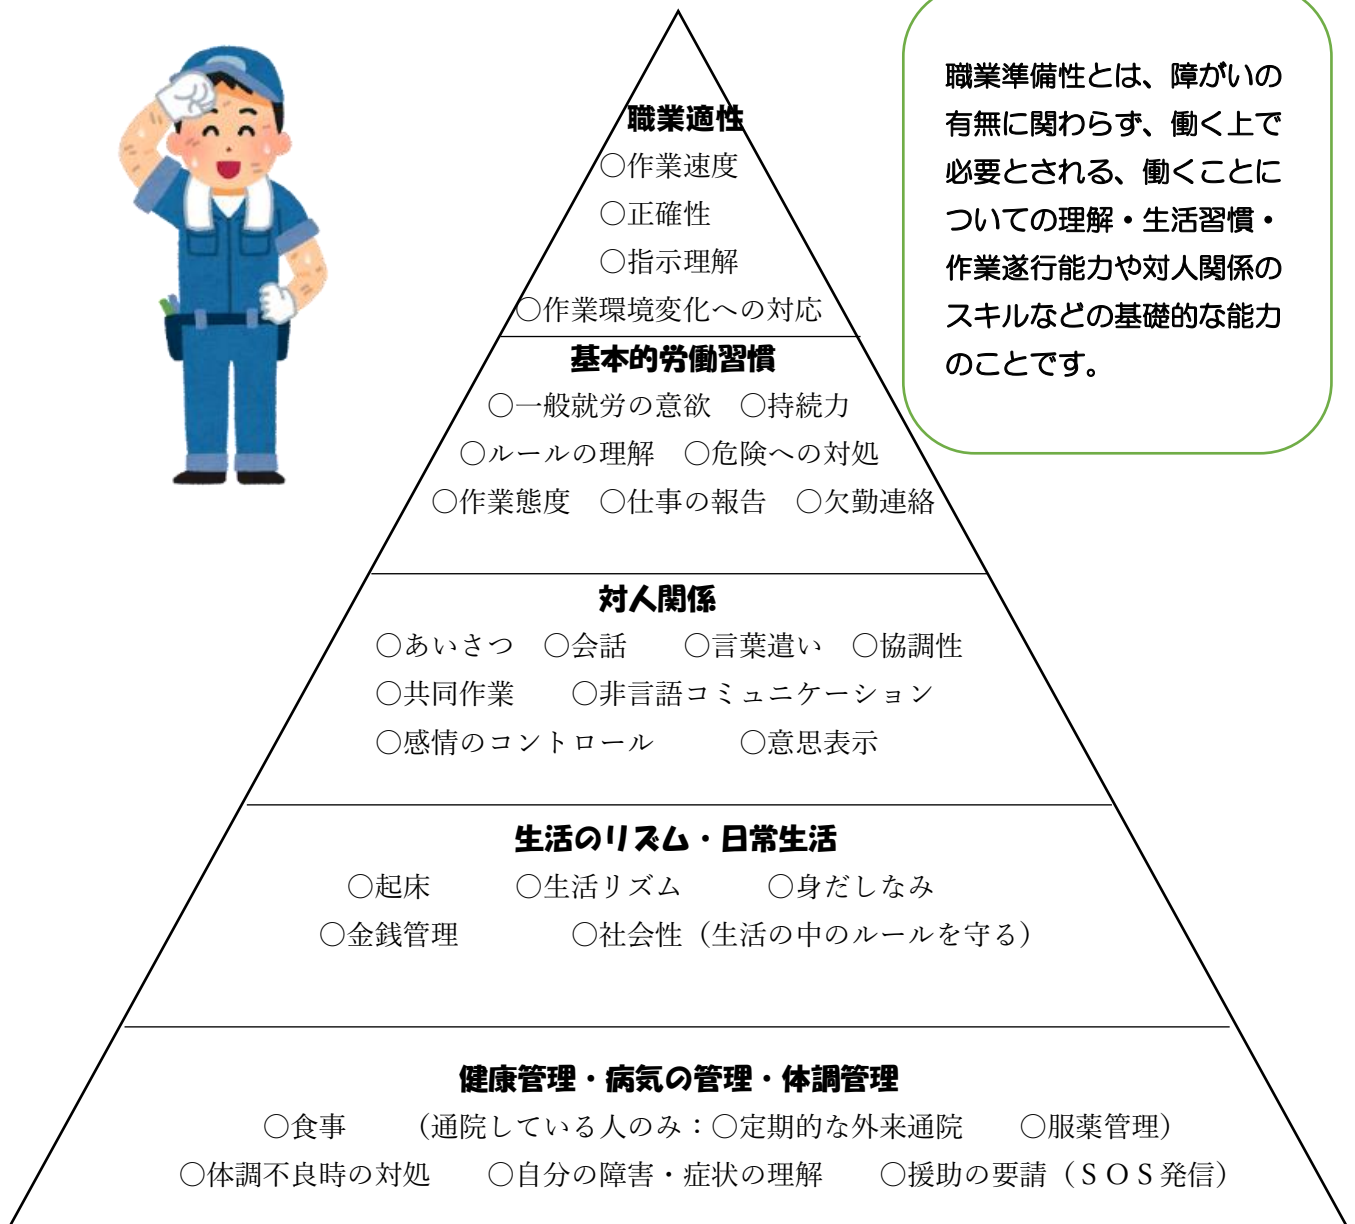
職業適性
○作業速度
○正確性
○指示理解
○作業環境変化への対応

基本的労働習慣
○一般就労の意欲　○持続力
○ルールの理解　○危険への対処
○作業態度　○仕事の報告　○欠勤連絡

対人関係
○あいさつ　○会話　○言葉遣い　○協調性
○共同作業　○非言語コミュニケーション
○感情のコントロール　○意思表示

生活のリズム・日常生活
○起床　○生活リズム　○身だしなみ
○金銭管理　○社会性（生活の中のルールを守る）

健康管理・病気の管理・体調管理
○食事　（通院している人のみ：○定期的な外来通院　○服薬管理）
○体調不良時の対処　○自分の障害・症状の理解　○援助の要請（ＳＯＳ発信）

職業準備性とは、障がいの有無に関わらず、働く上で必要とされる、働くことについての理解・生活習慣・作業遂行能力や対人関係のスキルなどの基礎的な能力のことです。